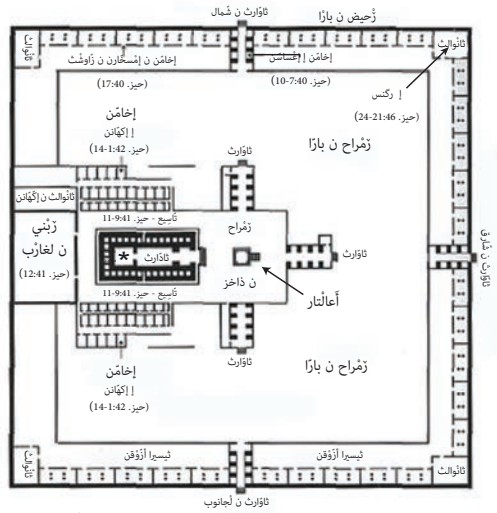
ثاؤارت ن شمال
زْحيض ن بارّا
ثاوالث
إخامّن ن إمسخارن ن زاوشث
إخامّن إ قسّاس
ثاوالث
إ ركّس
(حيز. 17:40)
(حيز. 7:40-10)
(حيز. 24-21:46)
إخامّن
إ إكّهانن
(حيز. 1:42-14)
ثاؤارث
زْمْراح ن بارّا
ثاوالث ن إكّهانن
تاسيع - حيز. 9:41-11
زمْراح
زْبْني ن لغارْب
ثاؤارث
ثاؤارث
(حيز. 12:41)
ن داخز
ثاؤارث ن شارق
تاسيع - حيز. 9:41-11
أعالْتار
ثاؤارث
إخامّن
زْمْراح ن بارّا
إ إكّهانن
(حيز. 1:42-14)
ثاوالث
ثيسرا أزْوْقن
ثيسرا أزْوْقن
ثاوالث
ثاؤارث ن أجانوب